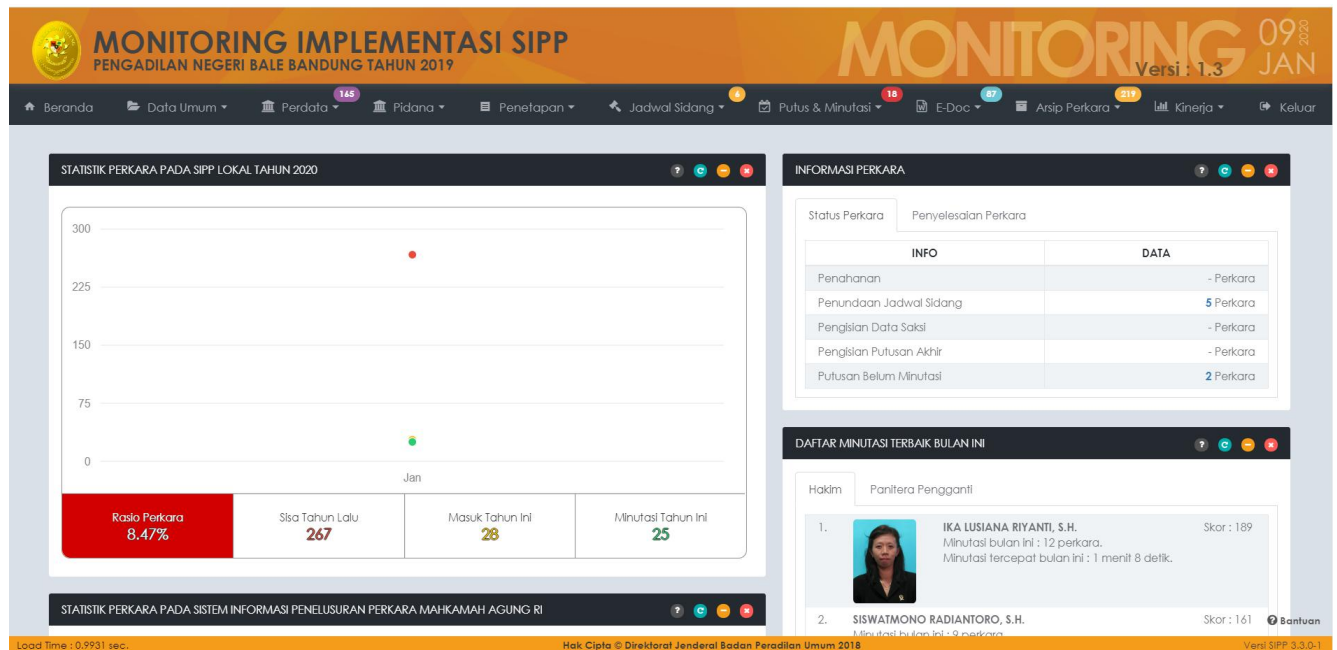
MONITORING IMPLEMENTASI SIPP
PENGADILAN NEGERI BALE BANDUNG TAHUN 2019

MONITORING Versi : 1.3 09 2020 JAN

Beranda | Data Umum | Perdata 165 | Pidana | Penetapan | Jadwal Sidang 6 | Putus & Minutasi 18 | E-Doc 87 | Arsip Perkara 219 | Kinerja | Keluar

STATISTIK PERKARA PADA SIPP LOKAL TAHUN 2020

300
225
150
75
0
Jan

| Rasio Perkara 8.47% | Sisa Tahun Lalu 267 | Masuk Tahun Ini 28 | Minutasi Tahun Ini 25 |
|---|---|---|---|

STATISTIK PERKARA PADA SISTEM INFORMASI PENELUSURAN PERKARA MAHKAMAH AGUNG RI

INFORMASI PERKARA

Status Perkara | Penyelesaian Perkara

| INFO | DATA |
|---|---|
| Penahanan | - Perkara |
| Penundaan Jadwal Sidang | 5 Perkara |
| Pengisian Data Saksi | - Perkara |
| Pengisian Putusan Akhir | - Perkara |
| Putusan Belum Minutasi | 2 Perkara |

DAFTAR MINUTASI TERBAIK BULAN INI

Hakim | Panitera Pengganti

1. IKA LUSIANA RIYANTI, S.H. Skor : 189
Minutasi bulan ini : 12 perkara.
Minutasi tercepat bulan ini : 1 menit 8 detik.

2. SISWATMONO RADIANTORO, S.H. Skor : 161
Minutasi bulan ini : 9 perkara

Bantuan

Load Time : 0.9931 sec.
Hak Cipta © Direktorat Jenderal Badan Peradilan Umum 2018
Versi SIPP 3.3.0-1